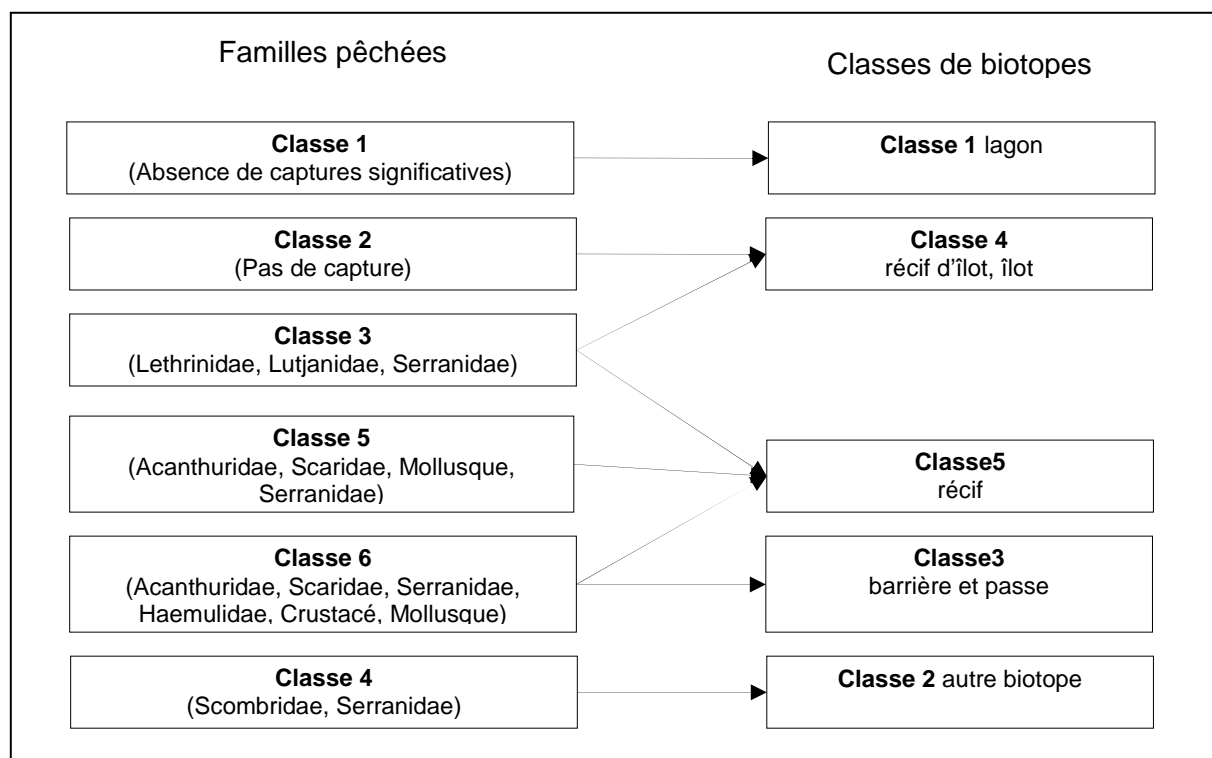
Familles pêchées

Classe 1
(Absence de captures significatives)

Classe 2
(Pas de capture)

Classe 3
(Lethrinidae, Lutjanidae, Serranidae)

Classe 5
(Acanthuridae, Scaridae, Mollusque, Serranidae)

Classe 6
(Acanthuridae, Scaridae, Serranidae, Haemulidae, Crustacé, Mollusque)

Classe 4
(Scombridae, Serranidae)

Classes de biotopes

Classe 1 lagon

Classe 4
récif d'îlot, îlot

Classe5
récif

Classe3
barrière et passe

Classe 2 autre biotope